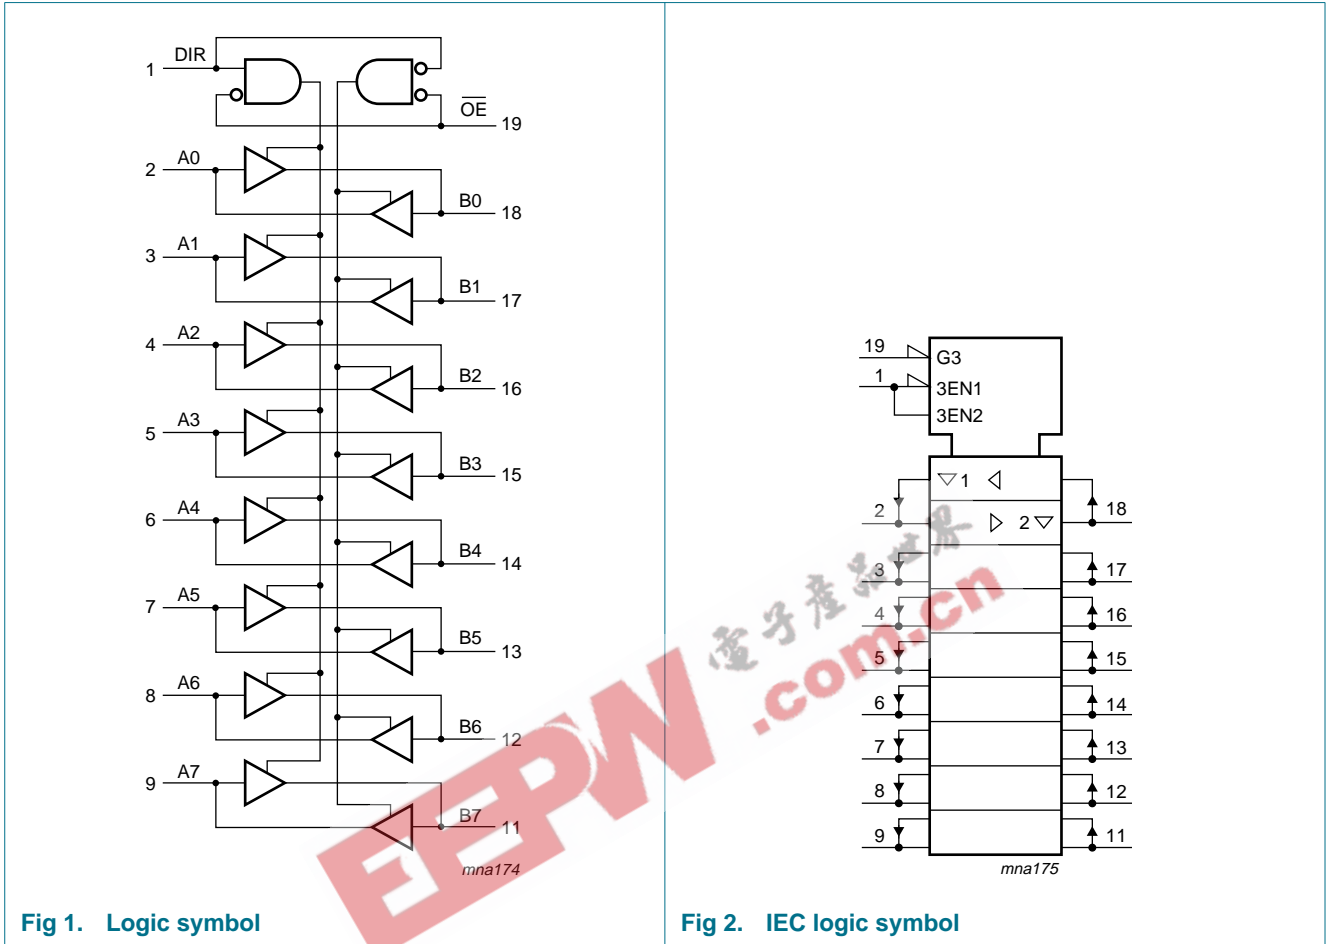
1 DIR

$\overline{OE}$ 19

2 A0

B0 18

3 A1

B1 17

4 A2

B2 16

5 A3

B3 15

6 A4

B4 14

7 A5

B5 13

8 A6

B6 12

9 A7

B7 11

mna174

Fig 1. Logic symbol

19 G3

1 3EN1

3EN2

▽1 ◁

2 ▷ 2▽ 18

3 17

4 16

5 15

6 14

7 13

8 12

9 11

mna175

Fig 2. IEC logic symbol

EEPW 電子產品世界 .com.cn